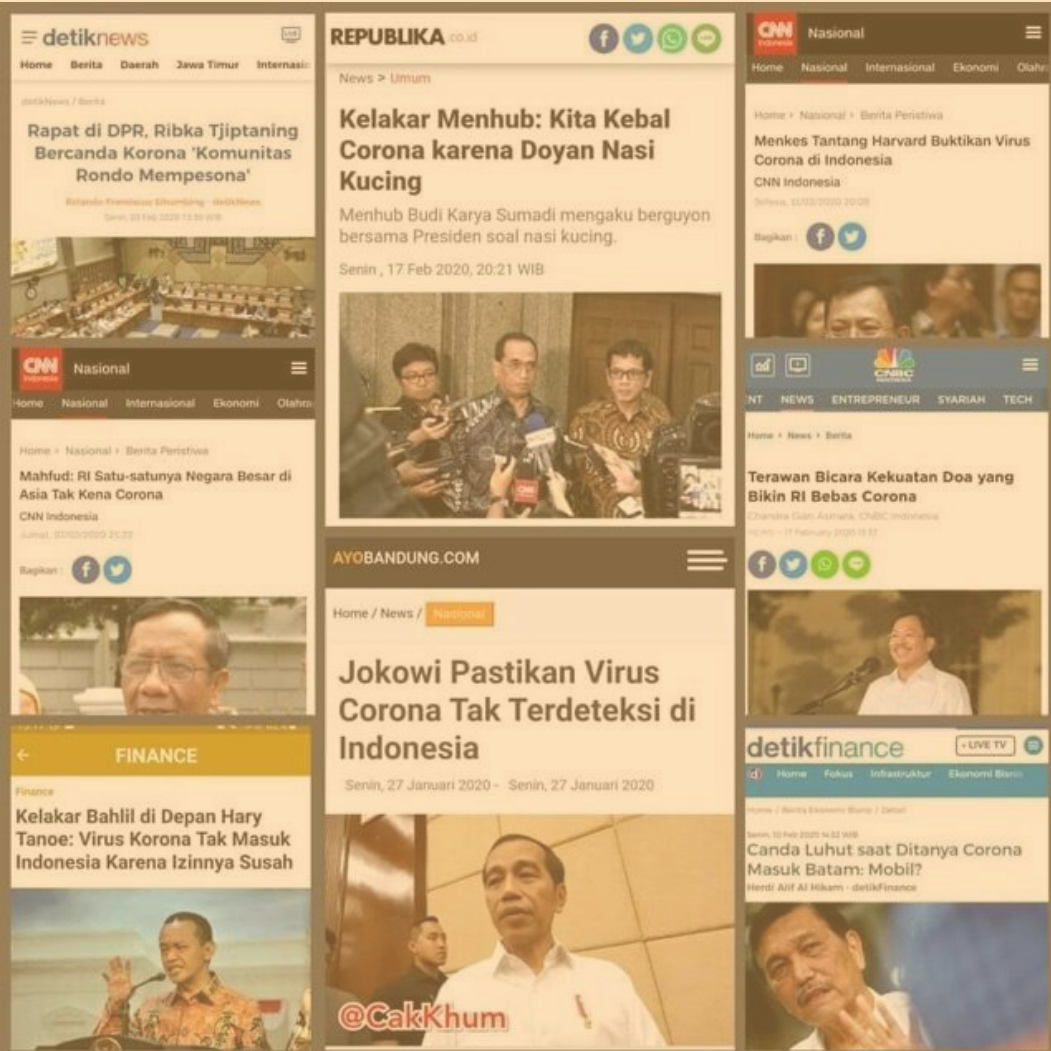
detiknews

Home Berita Daerah Jawa Timur Internasi

detikNews / Berita

Rapat di DPR, Ribka Tjiptaning Bercanda Korona 'Komunitas Rondo Mempesona'

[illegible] - detikNews

Senin, 03 Feb 2020 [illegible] WIB

REPUBLIKA.co.id

News > Umum

Kelakar Menhub: Kita Kebal Corona karena Doyan Nasi Kucing

Menhub Budi Karya Sumadi mengaku berguyon bersama Presiden soal nasi kucing.

Senin , 17 Feb 2020, 20:21 WIB

CNN Indonesia

Nasional

Home Nasional Internasional Ekonomi Olahra

Home > Nasional > Berita Peristiwa

Menkes Tantang Harvard Buktikan Virus Corona di Indonesia

CNN Indonesia

Selasa, 11/02/2020 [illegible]

Bagikan :

CNN Indonesia

Nasional

Home Nasional Internasional Ekonomi Olahra

Home > Nasional > Berita Peristiwa

Mahfud: RI Satu-satunya Negara Besar di Asia Tak Kena Corona

CNN Indonesia

Jumat, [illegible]

Bagikan :

CNBC Indonesia

NT NEWS ENTREPRENEUR SYARIAH TECH

Home > News > Berita

Terawan Bicara Kekuatan Doa yang Bikin RI Bebas Corona

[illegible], CNBC Indonesia

NEWS - 17 February 2020 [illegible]

AYOBANDUNG.COM

Home / News / Nasional

Jokowi Pastikan Virus Corona Tak Terdeteksi di Indonesia

Senin, 27 Januari 2020 - Senin, 27 Januari 2020

FINANCE

Finance

Kelakar Bahlil di Depan Hary Tanoe: Virus Korona Tak Masuk Indonesia Karena Izinnya Susah

detikfinance

LIVE TV

Home Fokus Infrastruktur Ekonomi Bisnis

Home / Berita Ekonomi Bisnis / Detail

Senin, 10 Feb 2020 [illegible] WIB

Canda Luhut saat Ditanya Corona Masuk Batam: Mobil?

Herdi Alif Al Hikam - detikFinance

@CakKhum